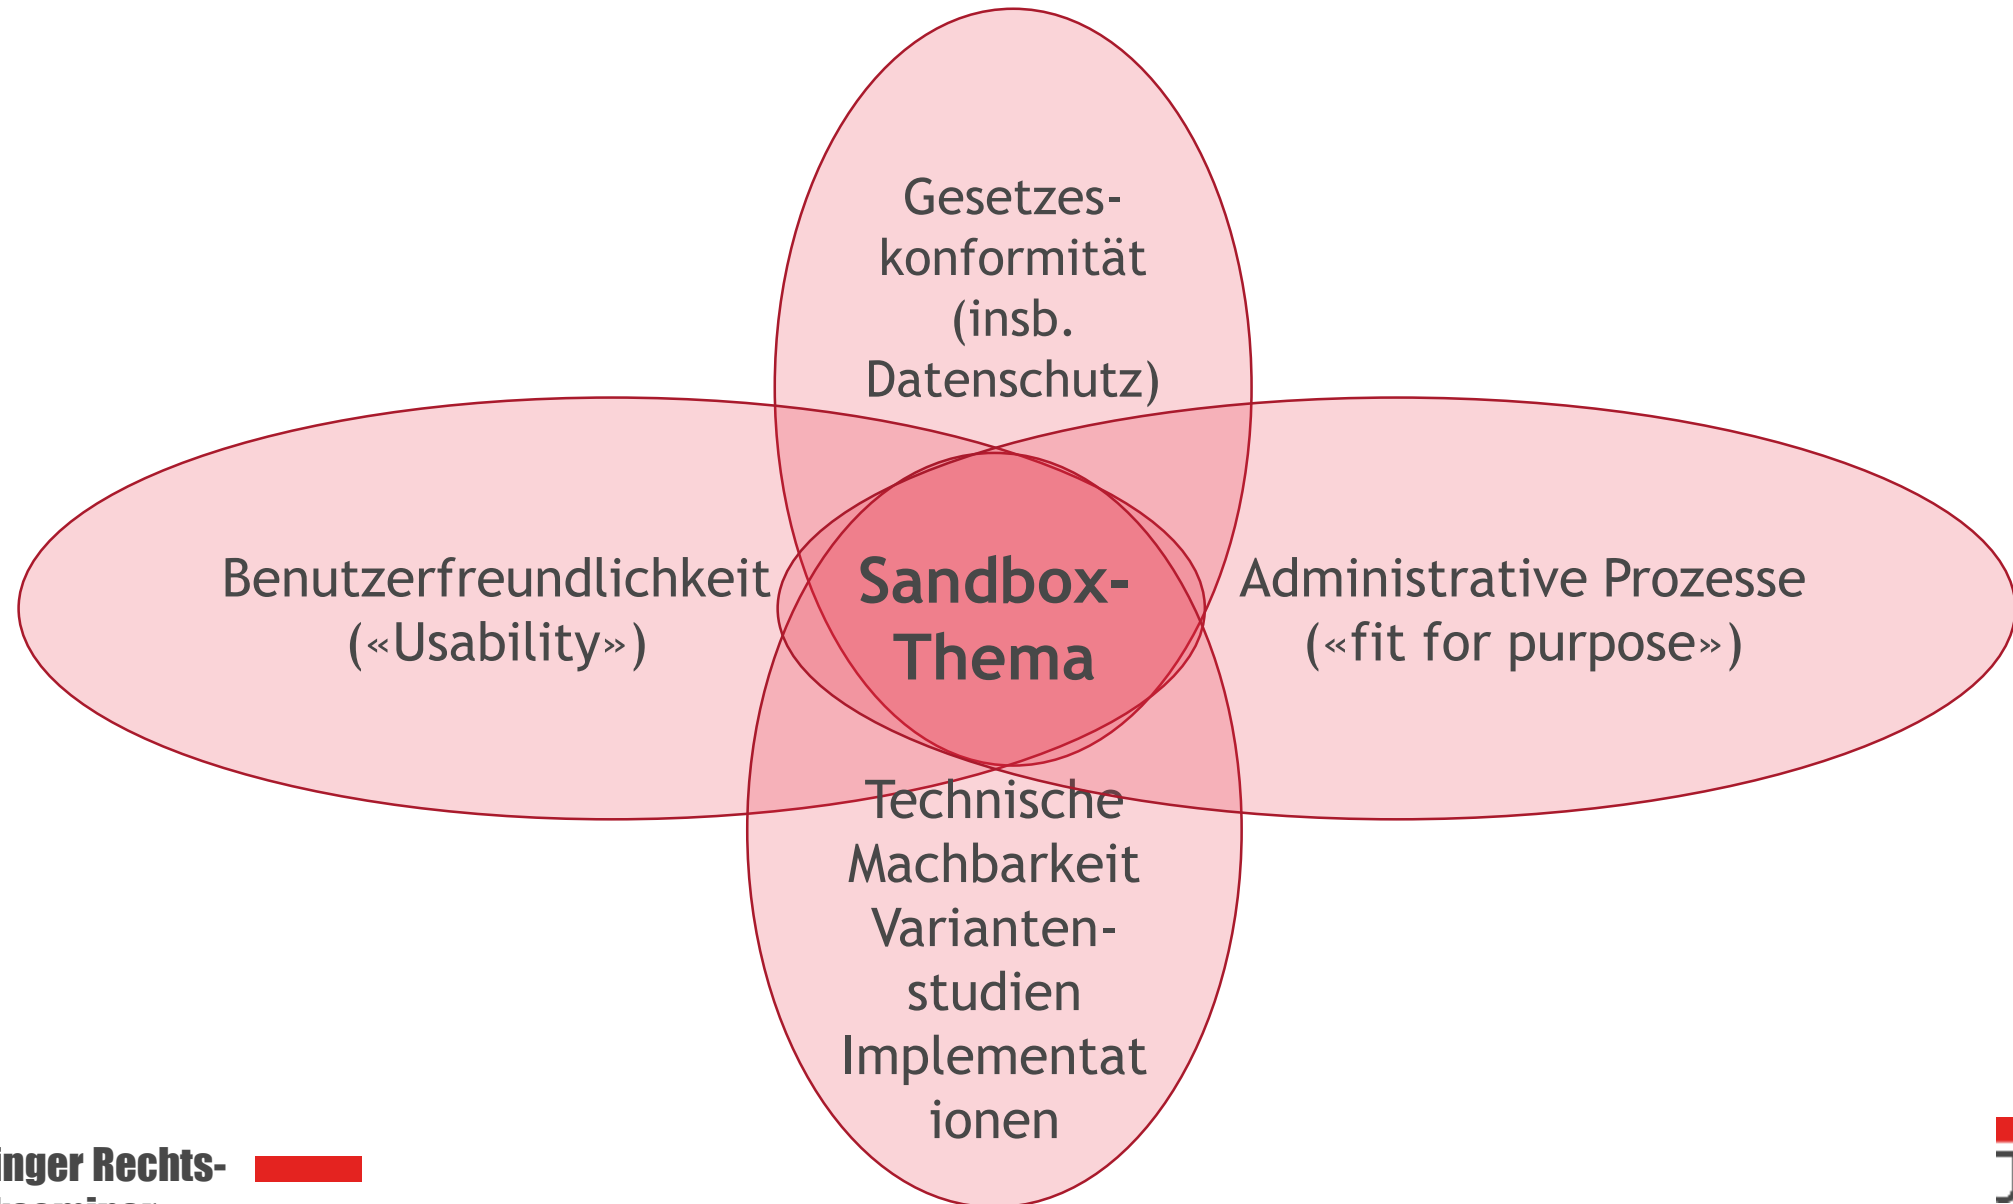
Gesetzes-konformität (insb. Datenschutz)

Benutzerfreundlichkeit («Usability»)

Sandbox-Thema

Administrative Prozesse («fit for purpose»)

Technische Machbarkeit Varianten-studien Implementat ionen

inger Rechts-
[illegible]